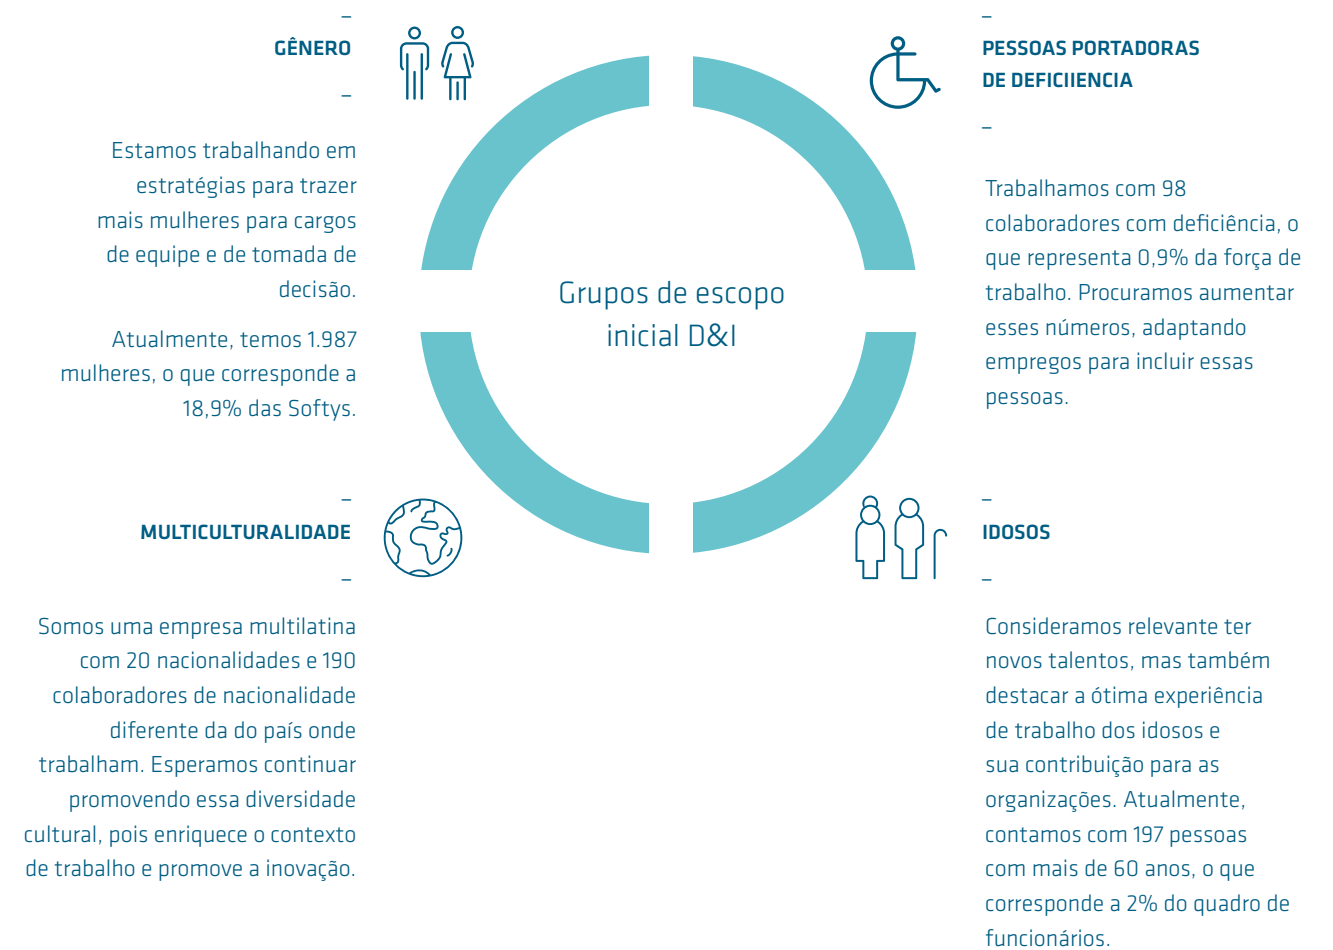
Grupos de escopo inicial D&I

–
GÊNERO
–

Estamos trabalhando em estratégias para trazer mais mulheres para cargos de equipe e de tomada de decisão.

Atualmente, temos 1.987 mulheres, o que corresponde a 18,9% das Softys.

–
PESSOAS PORTADORAS DE DEFICIIENCIA
–

Trabalhamos com 98 colaboradores com deficiência, o que representa 0,9% da força de trabalho. Procuramos aumentar esses números, adaptando empregos para incluir essas pessoas.

–
MULTICULTURALIDADE
–

Somos uma empresa multilatina com 20 nacionalidades e 190 colaboradores de nacionalidade diferente da do país onde trabalham. Esperamos continuar promovendo essa diversidade cultural, pois enriquece o contexto de trabalho e promove a inovação.

–
IDOSOS
–

Consideramos relevante ter novos talentos, mas também destacar a ótima experiência de trabalho dos idosos e sua contribuição para as organizações. Atualmente, contamos com 197 pessoas com mais de 60 anos, o que corresponde a 2% do quadro de funcionários.